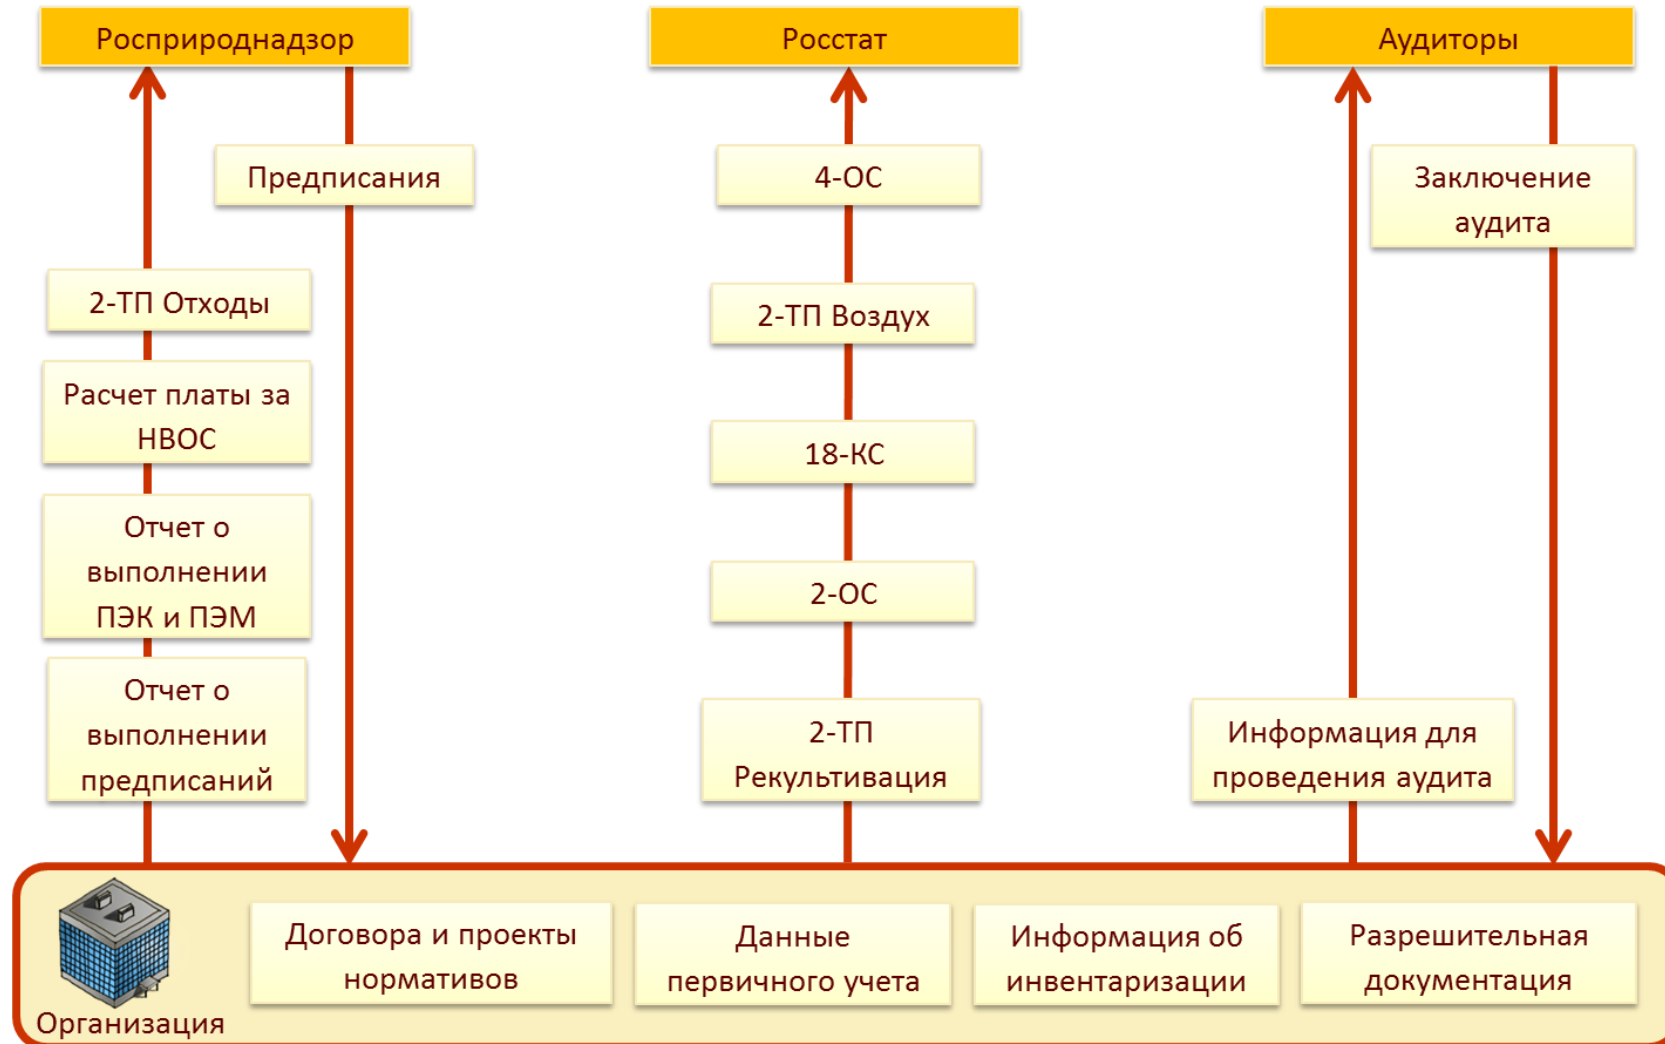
Росприроднадзор

Росстат

Аудиторы

Предписания

4-ОС

Заключение аудита

2-ТП Отходы

2-ТП Воздух

Расчет платы за НВОС

18-КС

Отчет о выполнении ПЭК и ПЭМ

2-ОС

Отчет о выполнении предписаний

2-ТП Рекультивация

Информация для проведения аудита

Организация

Договора и проекты нормативов

Данные первичного учета

Информация об инвентаризации

Разрешительная документация